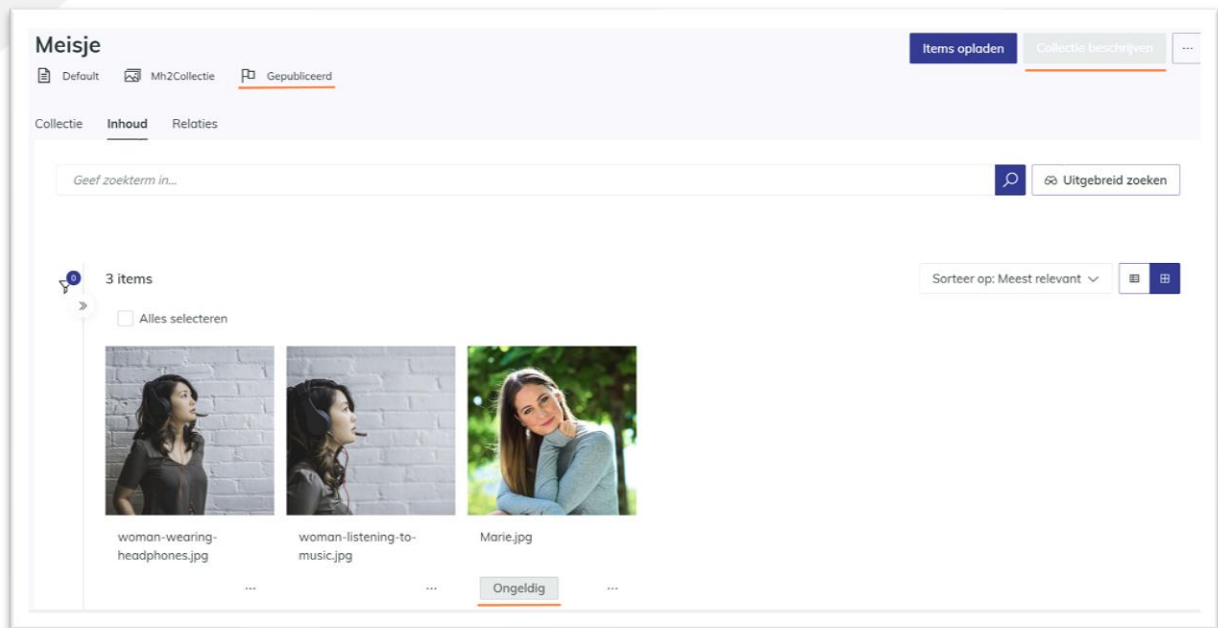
Meisje

Default Mh2Collectie Gepubliceerd

Items opladen Collectie beschrijven ···

Collectie Inhoud Relaties

Geef zoekterm in...

Uitgebreid zoeken

0

»

3 items

Sorteer op: Meest relevant

Alles selecteren

woman-wearing-headphones.jpg

···

woman-listening-to-music.jpg

···

Marie.jpg

Ongeldig

···